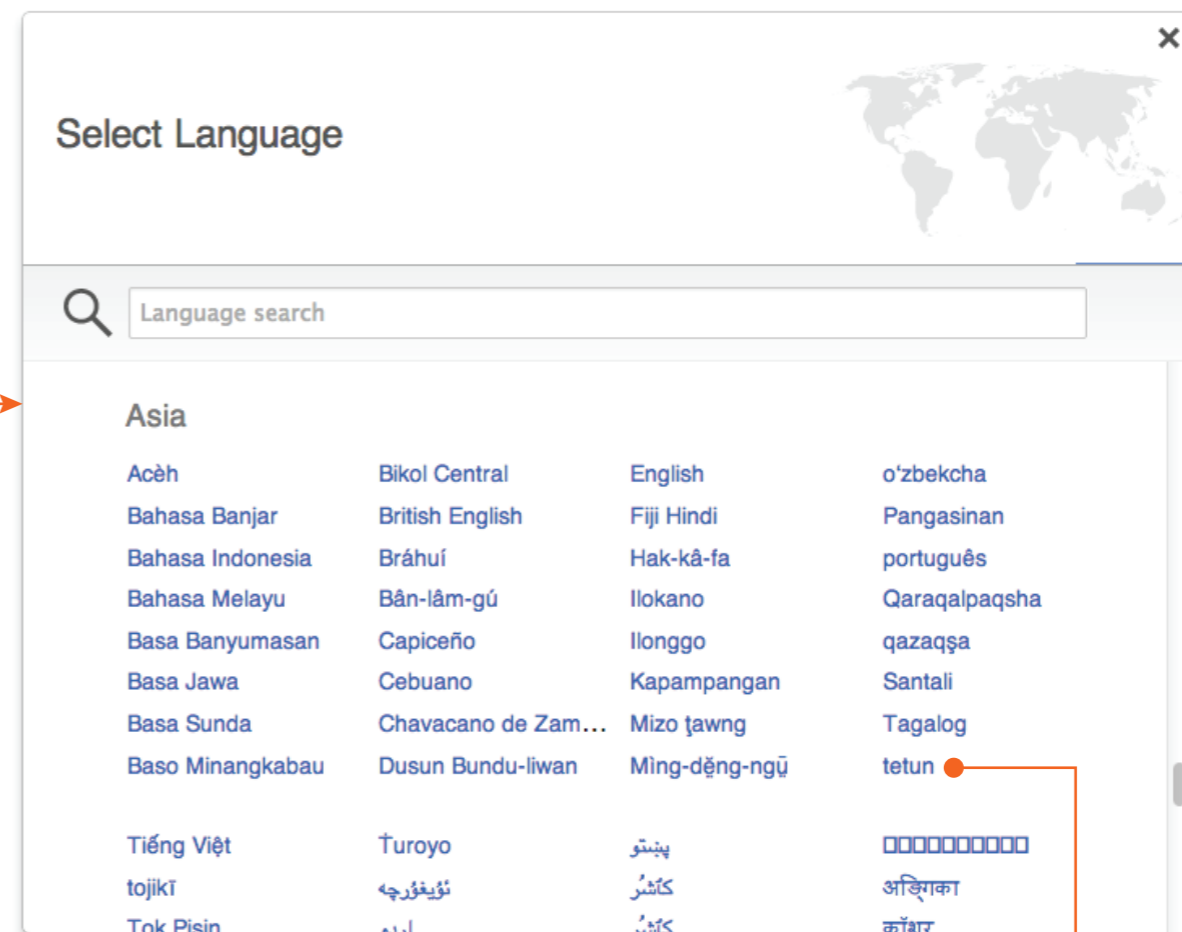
×

Select Language

Language search

Asia

Acèh
Bahasa Banjar
Bahasa Indonesia
Bahasa Melayu
Basa Banyumasan
Basa Jawa
Basa Sunda
Baso Minangkabau

Bikol Central
British English
Bráhuí
Bân-lâm-gú
Capiceño
Cebuano
Chavacano de Zam…
Dusun Bundu-liwan

English
Fiji Hindi
Hak-kâ-fa
Ilokano
Ilonggo
Kapampangan
Mizo ţawng
Mìng-dĕ̤ng-ngṳ̄

o‘zbekcha
Pangasinan
português
Qaraqalpaqsha
qazaqşa
Santali
Tagalog
tetun

Tiếng Việt
tojikī
Tok Pisin

Ṫuroyo
ئۇيغۇرچە
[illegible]

پښتو
كٲشُر
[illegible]

□□□□□□□□□□
अङ्गिका
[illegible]